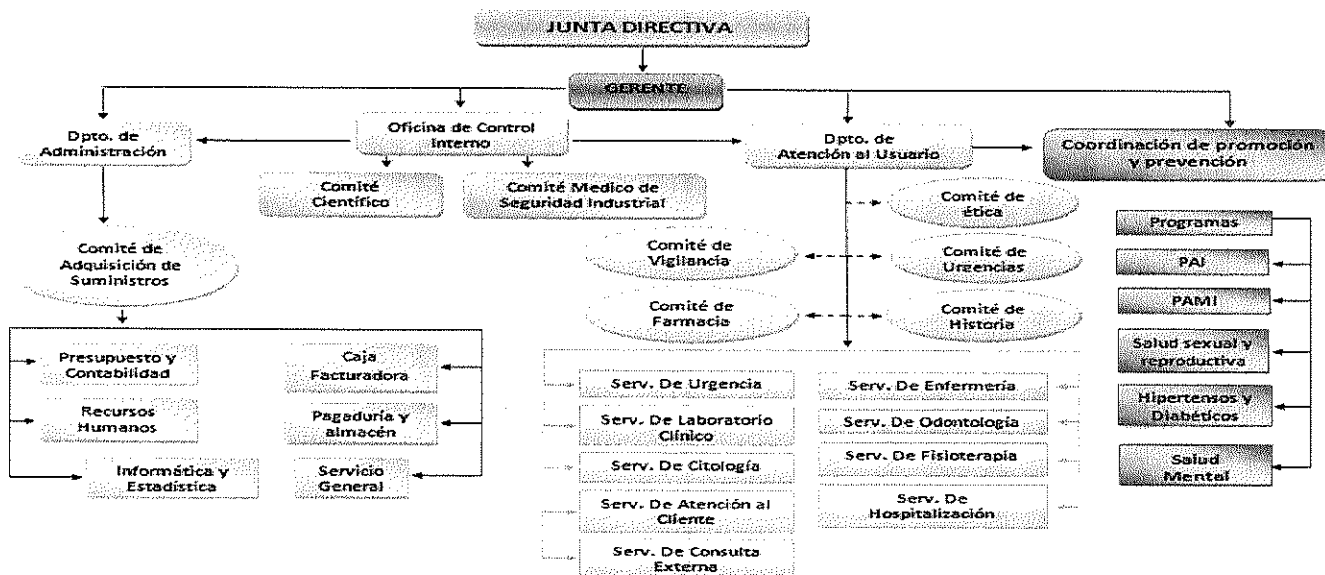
JUNTA DIRECTIVA

GERENTE

Dpto. de Administración

Oficina de Control Interno

Dpto. de Atención al Usuario

Coordinación de promoción y prevención

Comité Científico

Comité Medico de Seguridad Industrial

Comité de ética

Comité de Vigilancia

Comité de Urgencias

Comité de Farmacia

Comité de Historia

Comité de Adquisición de Suministros

Programas

PAI

PAMI

Salud sexual y reproductiva

Hipertensos y Diabéticos

Salud Mental

Presupuesto y Contabilidad

Caja Facturadora

Recursos Humanos

Pagaduría y almacén

Informática y Estadística

Servicio General

Serv. De Urgencia

Serv. De Enfermería

Serv. De Laboratorio Clínico

Serv. De Odontologia

Serv. De Citología

Serv. De Fisioterapia

Serv. De Atención al Cliente

Serv. De Hospitalización

Serv. De Consulta Externa